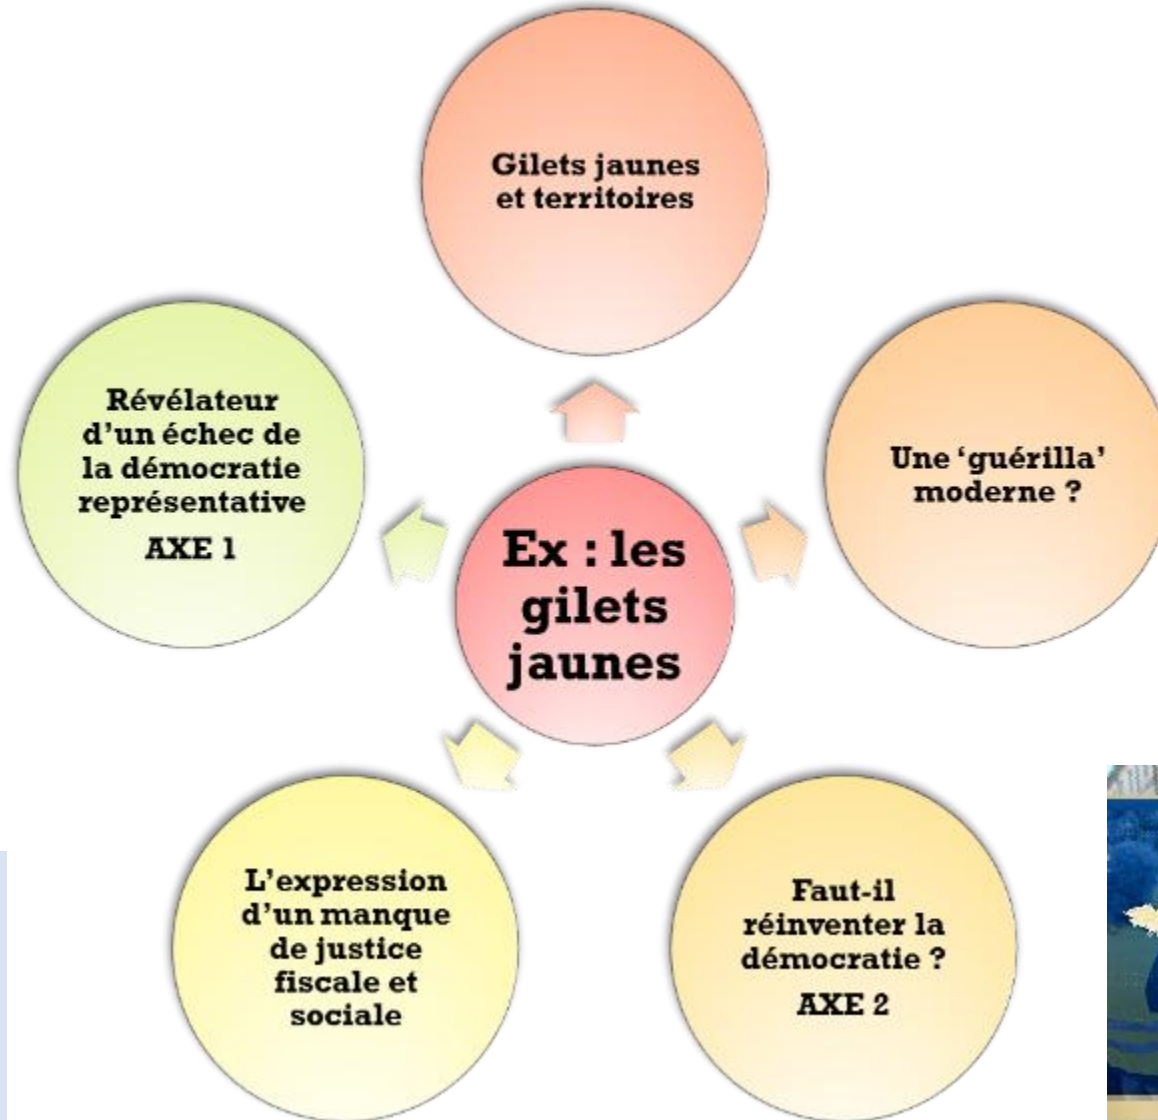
Ex : les gilets jaunes

Gilets jaunes et territoires

Une 'guérilla' moderne ?

Faut-il réinventer la démocratie ?
AXE 2

L'expression d'un manque de justice fiscale et sociale

Révélateur d'un échec de la démocratie représentative
AXE 1